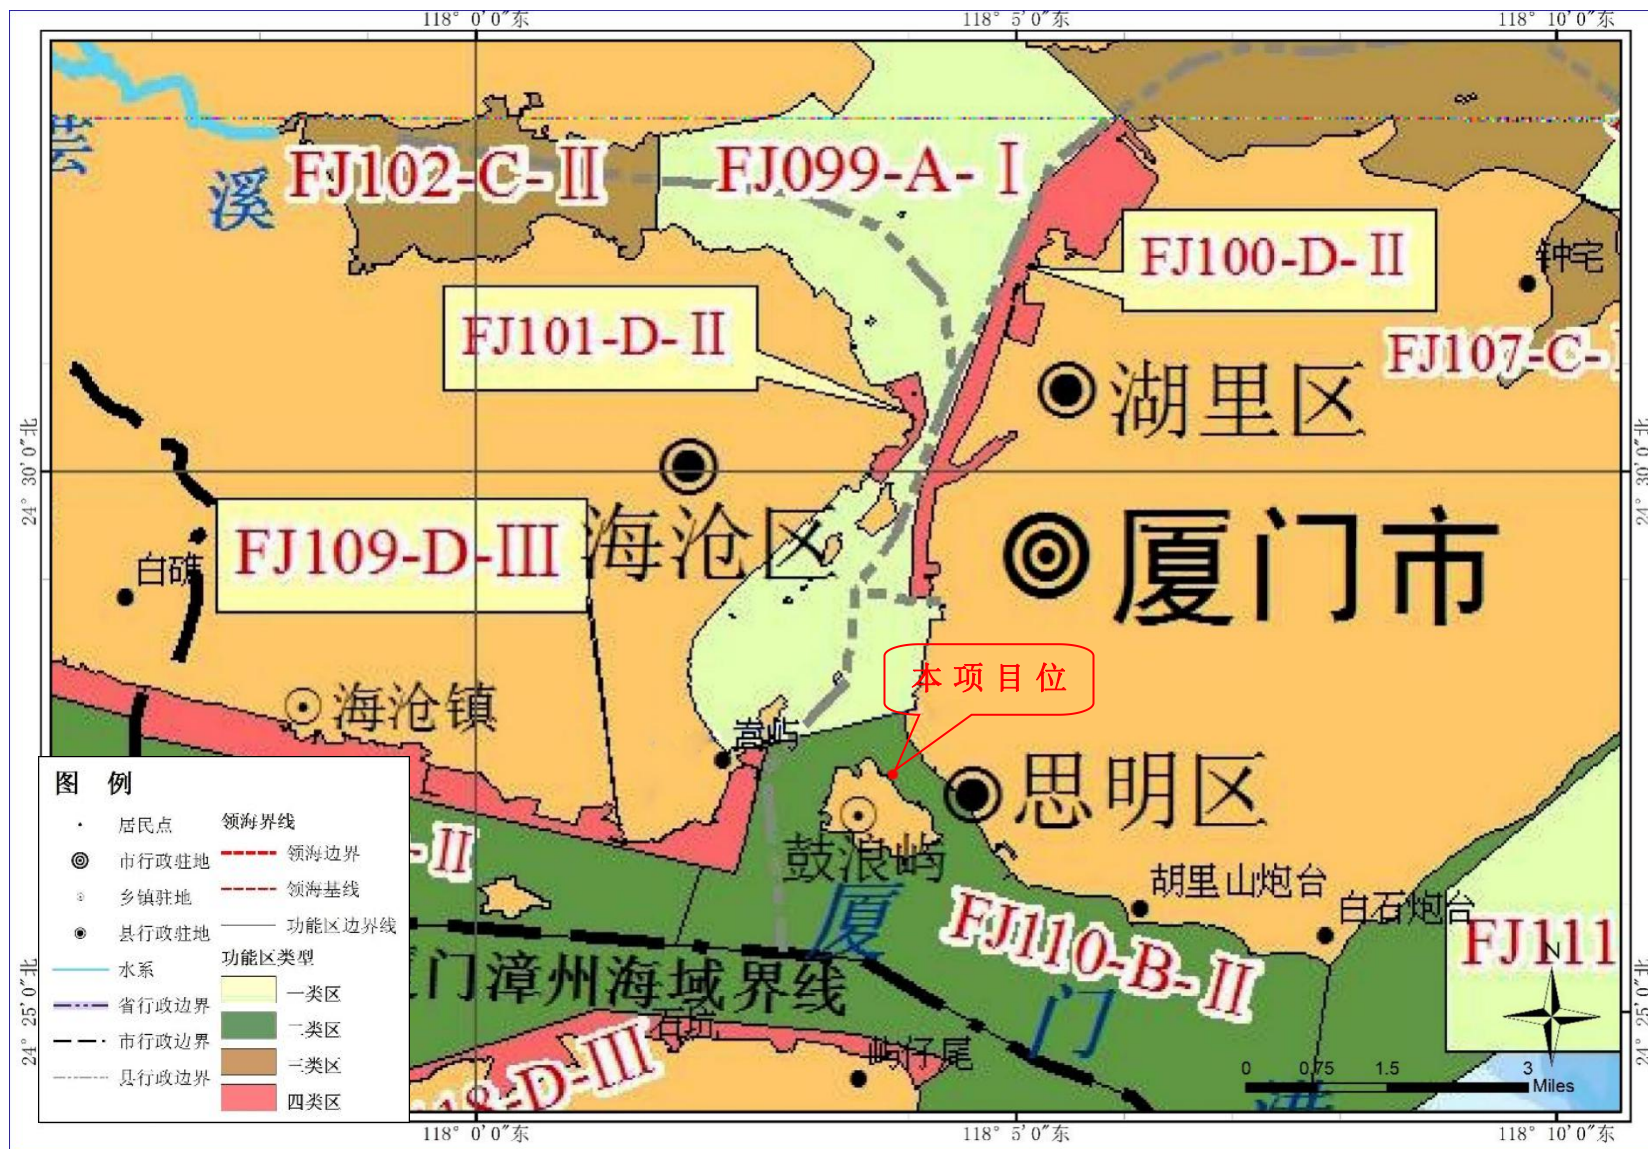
118° 0′0″东
118° 5′0″东
118° 10′0″东

芸
溪
FJ102-C-Ⅱ
FJ099-A-Ⅰ
FJ100-D-Ⅱ
钟宅
FJ101-D-Ⅱ
FJ107-C-
湖里区
24° 30′0″北
FJ109-D-Ⅲ
海沧区
厦门市
白礁
本 项 目 位
海沧镇
嵩屿
思明区
鼓浪屿
-Ⅱ
胡里山炮台
白石炮台
FJ110-B-Ⅱ
FJ111
厦
门
厦门漳州海域界线
石坊
屿仔尾
18-D-Ⅲ
N
0 0.75 1.5 3 Miles
24° 25′0″北

图 例
居民点
市行政驻地
乡镇驻地
县行政驻地
水系
省行政边界
市行政边界
县行政边界
领海界线
领海边界
领海基线
功能区边界线
功能区类型
一类区
二类区
三类区
四类区

118° 0′0″东
118° 5′0″东
118° 10′0″东